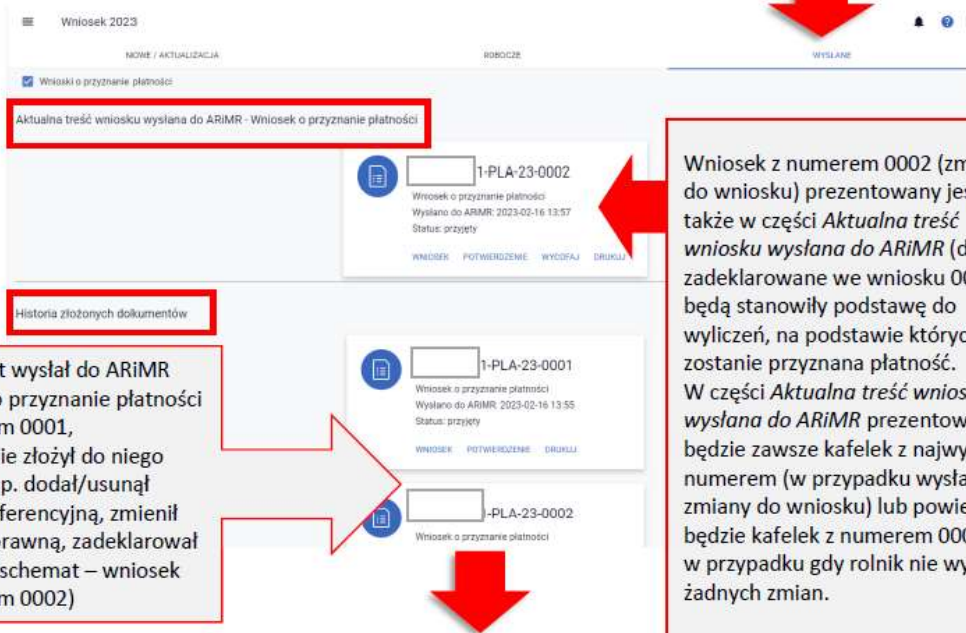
Wniosek 2023

NOWE / AKTUALIZACJA ROBOCZE WYSŁANE

Wnioski o przyznanie płatności

Aktualna treść wniosku wysłana do ARiMR - Wniosek o przyznanie płatności

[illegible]1-PLA-23-0002
Wniosek o przyznanie płatności
Wysłano do ARiMR: 2023-02-16 13:57
Status: przyjęty
WNIOSEK POTWIERDZENIE WYCOFAJ DRUKUJ

Historia złożonych dokumentów

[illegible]1-PLA-23-0001
Wniosek o przyznanie płatności
Wysłano do ARiMR: 2023-02-16 13:55
Status: przyjęty
WNIOSEK POTWIERDZENIE DRUKUJ

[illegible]-PLA-23-0002
Wniosek o przyznanie płatności

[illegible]t wysłał do ARiMR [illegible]o przyznanie płatności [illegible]m 0001, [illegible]ie złożył do niego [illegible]p. dodał/usunął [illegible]ferencyjną, zmienił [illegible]rawną, zadeklarował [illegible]schemat – wniosek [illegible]m 0002)

Wniosek z numerem 0002 (zm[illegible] do wniosku) prezentowany jes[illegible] także w części Aktualna treść wniosku wysłana do ARiMR (d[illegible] zadeklarowane we wniosku 00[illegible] będą stanowiły podstawę do wyliczeń, na podstawie który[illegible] zostanie przyznana płatność.
W części Aktualna treść wnios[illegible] wysłana do ARiMR prezentow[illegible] będzie zawsze kafelek z najwy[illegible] numerem (w przypadku wysła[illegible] zmiany do wniosku) lub powie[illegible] będzie kafelek z numerem 000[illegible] w przypadku gdy rolnik nie wy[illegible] żadnych zmian.